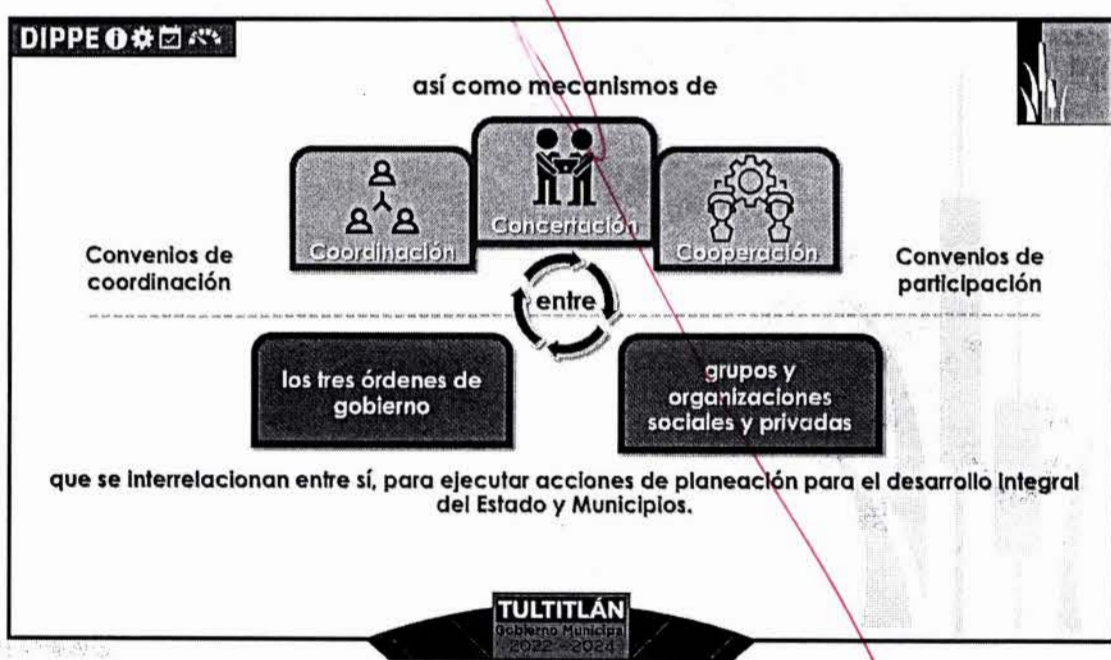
DIPPE

así como mecanismos de

Coordinación

Concertación

Cooperación

Convenios de coordinación

Convenios de participación

entre

los tres órdenes de gobierno

grupos y organizaciones sociales y privadas

que se interrelacionan entre sí, para ejecutar acciones de planeación para el desarrollo integral del Estado y Municipios.

TULTITLÁN
Gobierno Municipal
2022 - 2024